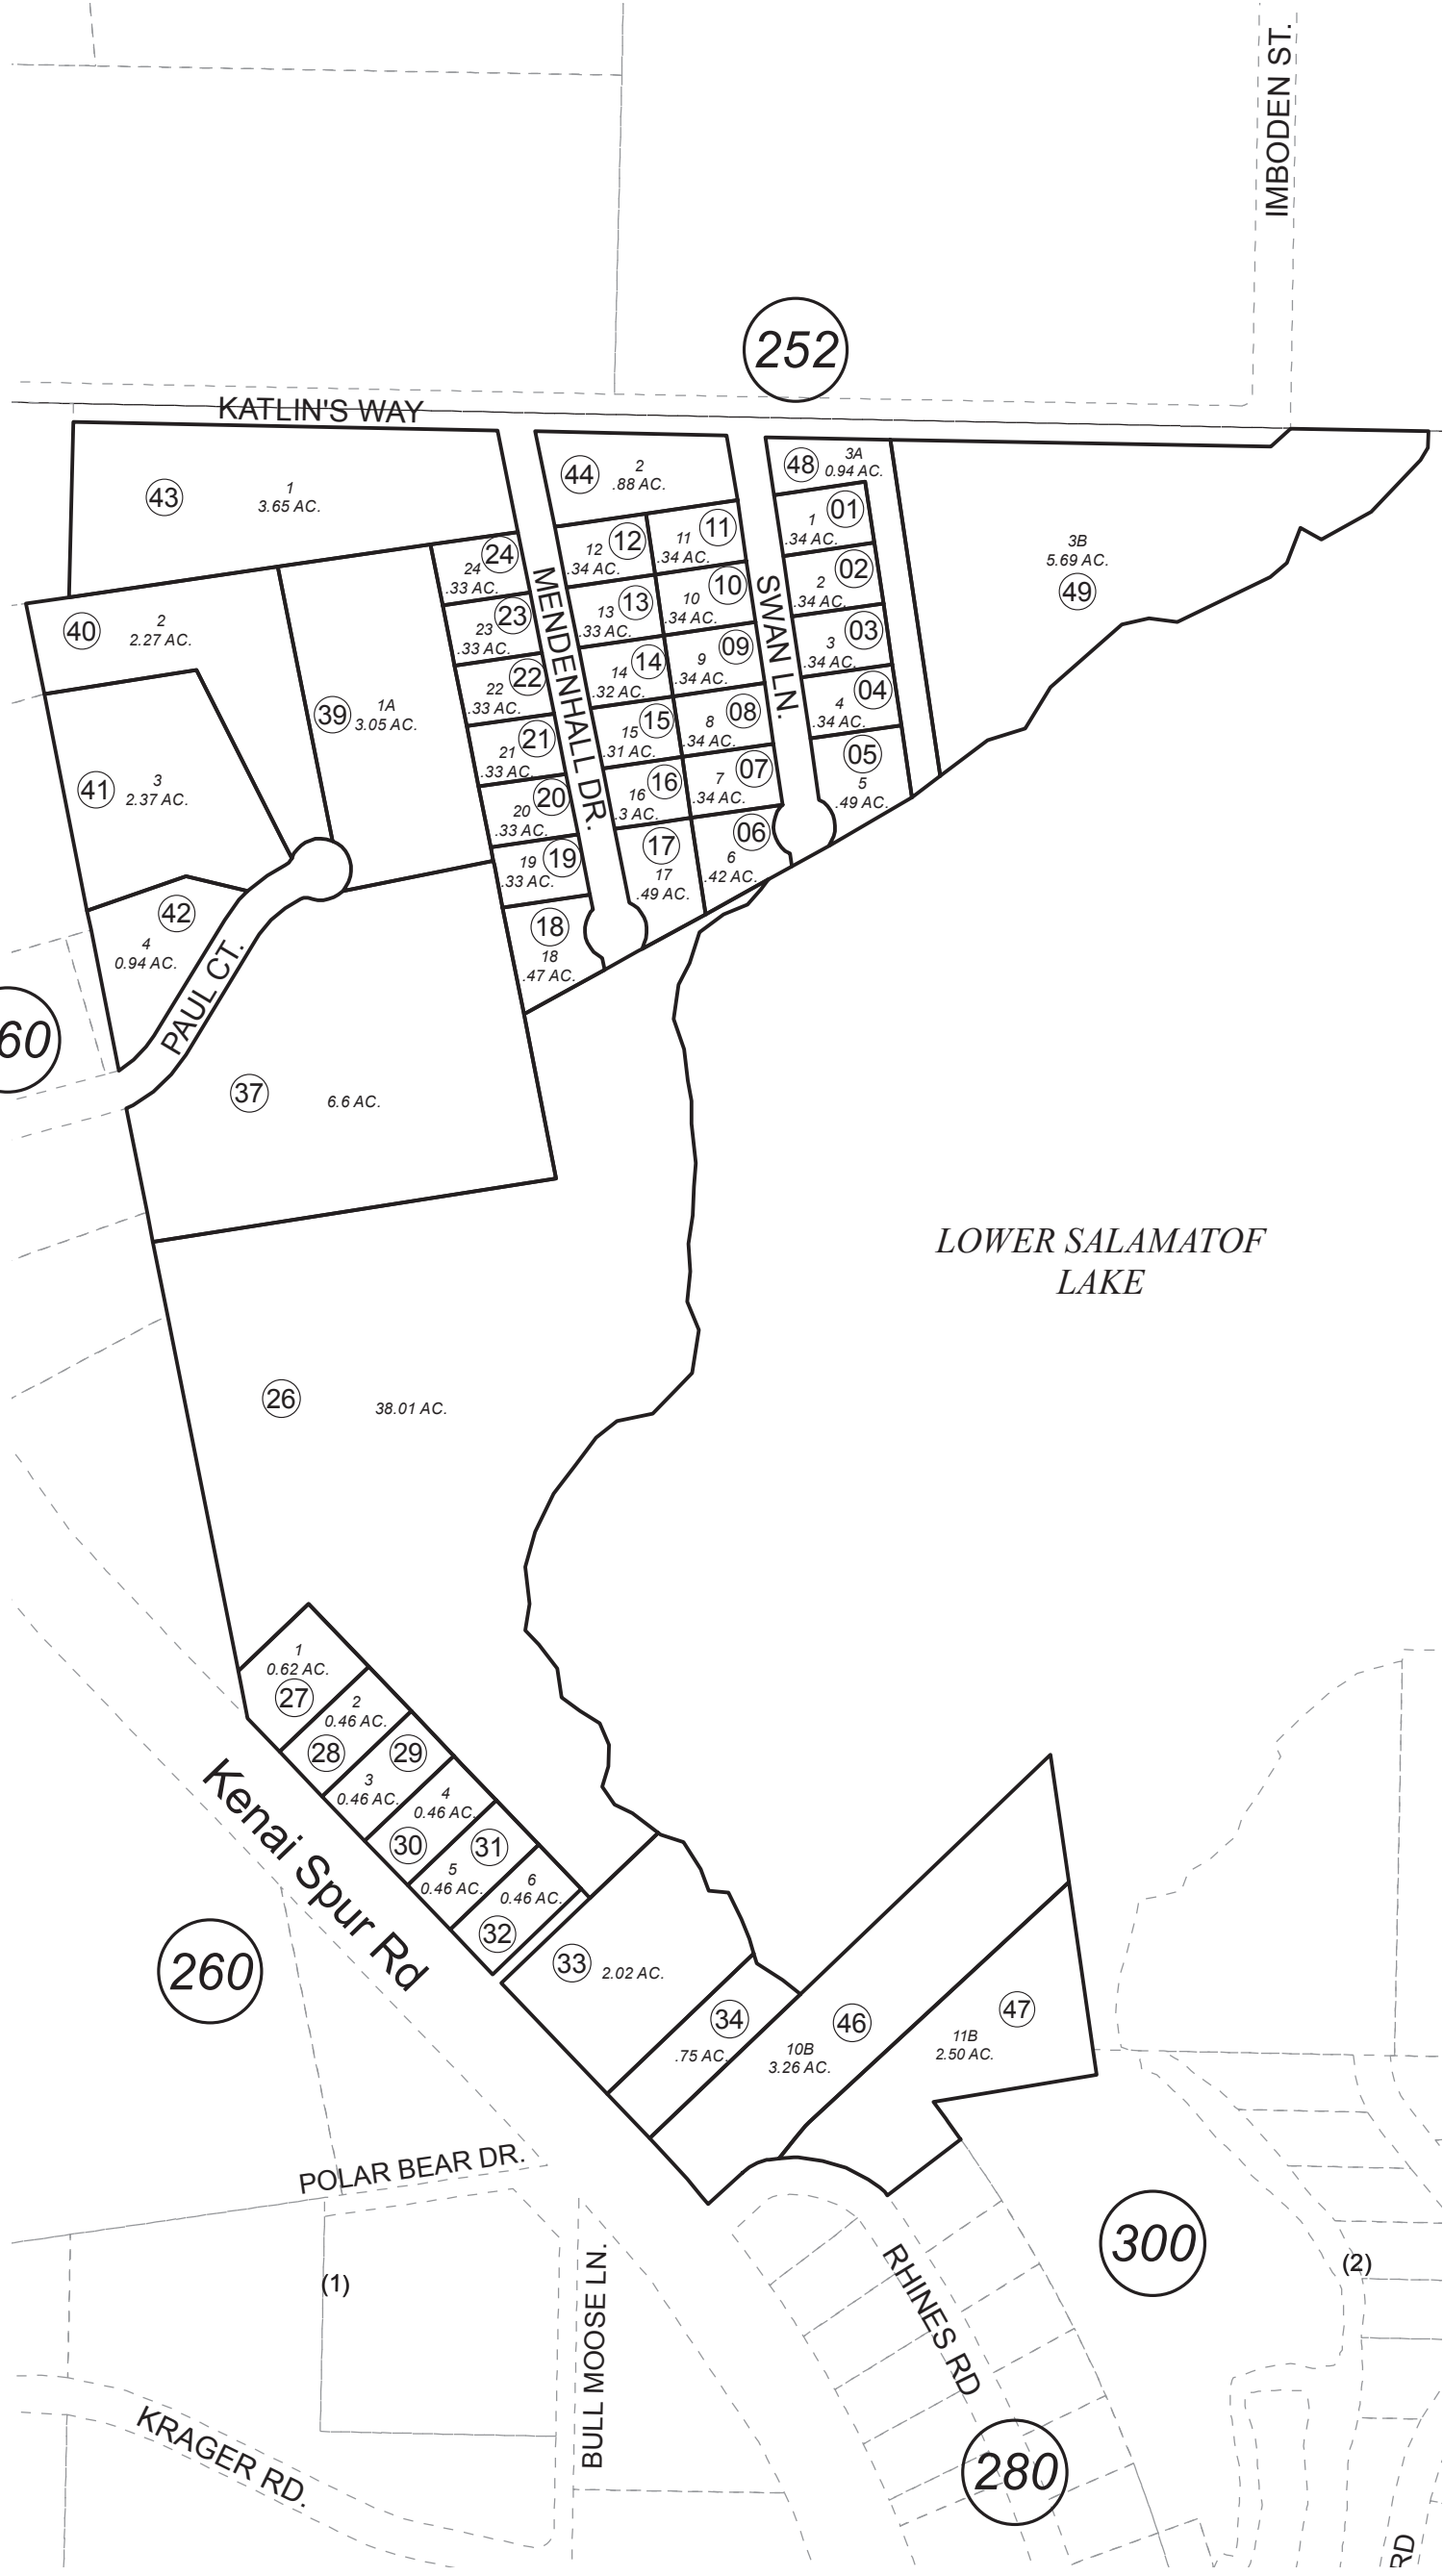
IMBODEN ST.

252

KATLIN'S WAY

43
1
3.65 AC.

44
2
.88 AC.

48
3A
0.94 AC.

3B
5.69 AC.
49

24
24
.33 AC.

12
12
.34 AC.

11
11
.34 AC.

1
01
.34 AC.

MENDENHALL DR.

SWAN LN.

40
2
2.27 AC.

23
23
.33 AC.

13
13
.33 AC.

10
10
.34 AC.

2
02
.34 AC.

22
22
.33 AC.

14
14
.32 AC.

9
09
.34 AC.

3
03
.34 AC.

39
1A
3.05 AC.

21
21
.33 AC.

15
15
.31 AC.

8
08
.34 AC.

4
04
.34 AC.

41
3
2.37 AC.

20
20
.33 AC.

16
16
.3 AC.

7
07
.34 AC.

05
5
.49 AC.

19
19
.33 AC.

17
17
.49 AC.

06
6
.42 AC.

42
4
0.94 AC.

18
18
.47 AC.

PAUL CT.

60

37
6.6 AC.

LOWER SALAMATOF LAKE

26
38.01 AC.

1
0.62 AC.
27

2
0.46 AC.
28

29
3
0.46 AC.

4
0.46 AC.

30

31

5
0.46 AC.

6
0.46 AC.

32

Kenai Spur Rd

260

33
2.02 AC.

34
.75 AC.

46
10B
3.26 AC.

47
11B
2.50 AC.

POLAR BEAR DR.

(1)

BULL MOOSE LN.

RHINES RD

300

(2)

KRAGER RD.

280

RD